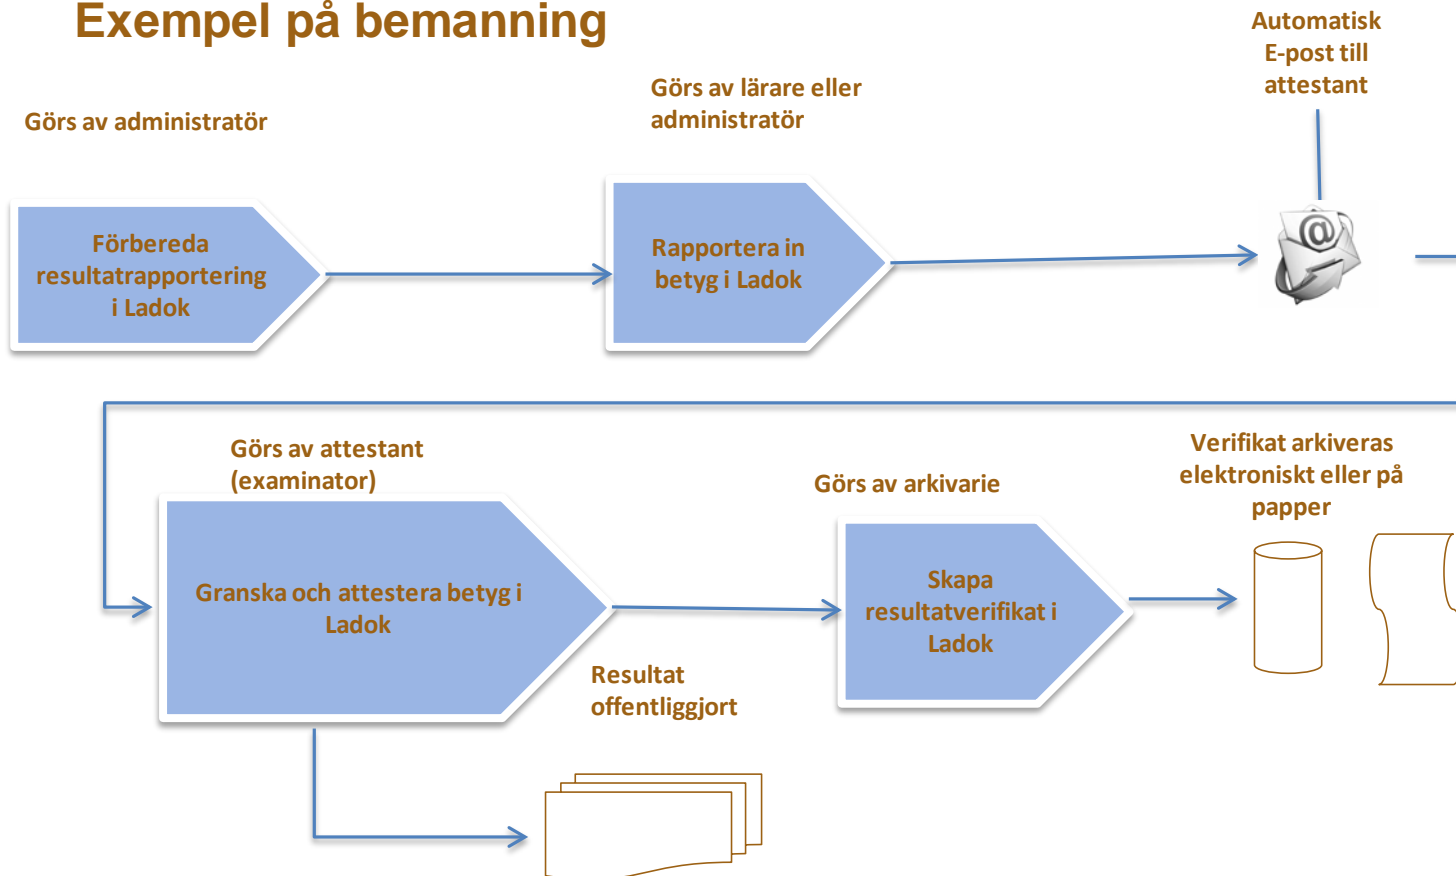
Exempel på bemanning

Görs av administratör

Förbereda resultatrapportering i Ladok

Görs av lärare eller administratör

Rapportera in betyg i Ladok

Automatisk E-post till attestant

Görs av attestant (examinator)

Granska och attestera betyg i Ladok

Görs av arkivarie

Skapa resultatverifikat i Ladok

Verifikat arkiveras elektroniskt eller på papper

Resultat offentliggjort